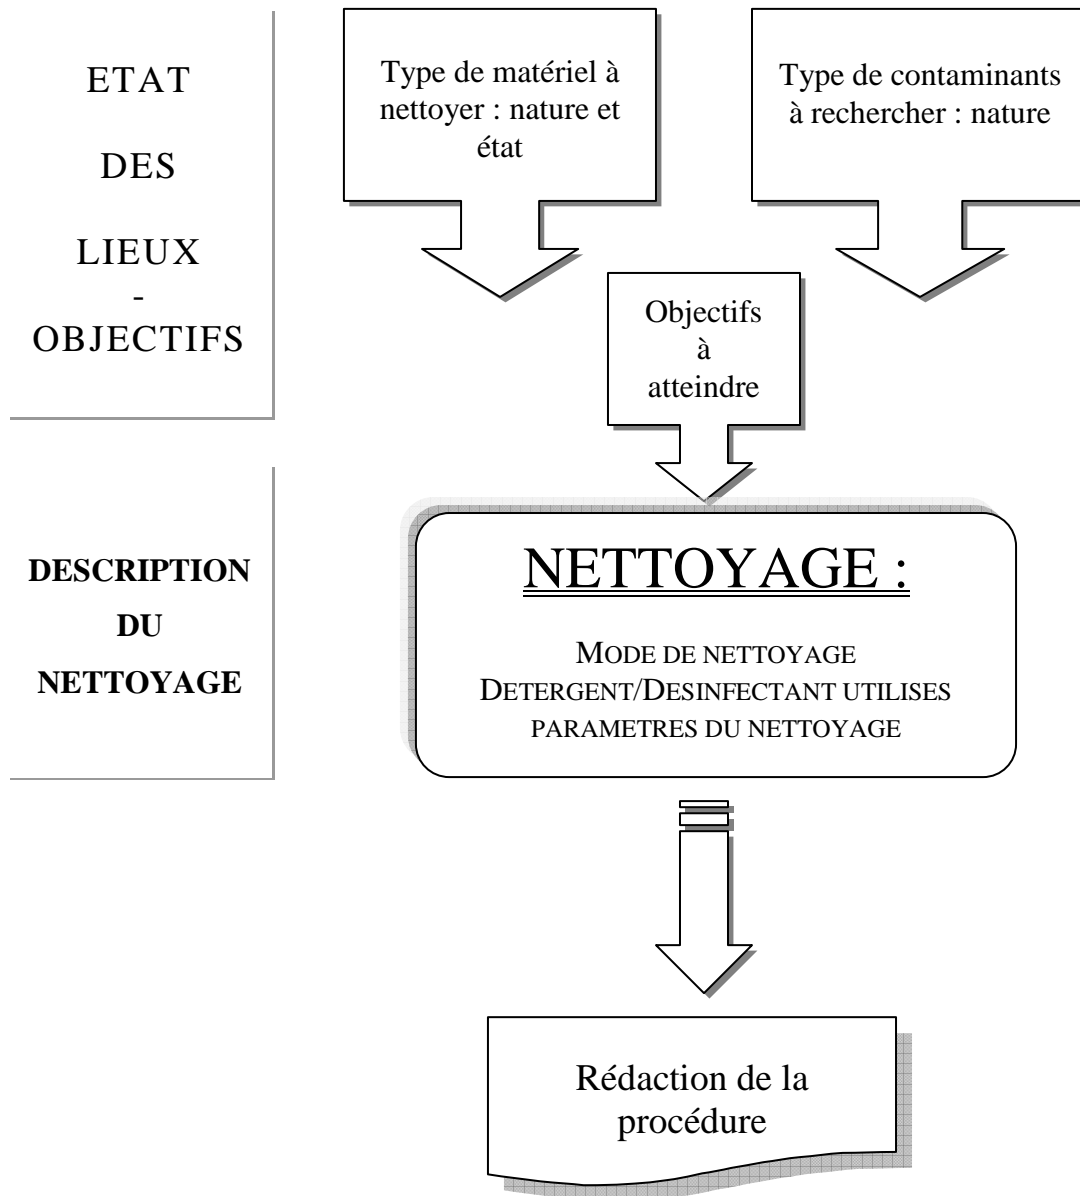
ETAT

DES

LIEUX
-
OBJECTIFS

Type de matériel à nettoyer : nature et état

Type de contaminants à rechercher : nature

Objectifs à atteindre

DESCRIPTION

DU

NETTOYAGE

NETTOYAGE :

MODE DE NETTOYAGE
DETERGENT/DESINFECTANT UTILISES
PARAMETRES DU NETTOYAGE

Rédaction de la procédure